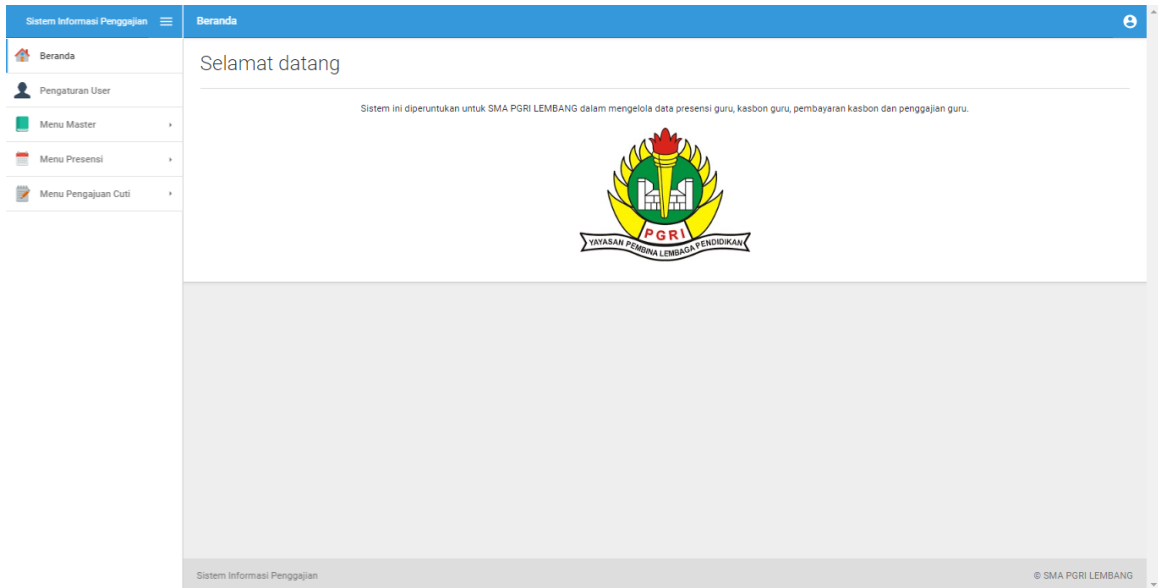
Sistem Informasi Penggajian

Beranda

Beranda

Pengaturan User

Menu Master

Menu Presensi

Menu Pengajuan Cuti

Selamat datang

Sistem ini diperuntukan untuk SMA PGRI LEMBANG dalam mengelola data presensi guru, kasbon guru, pembayaran kasbon dan penggajian guru.

PGRI

YAYASAN PEMBINA LEMBAGA PENDIDIKAN

Sistem Informasi Penggajian

© SMA PGRI LEMBANG